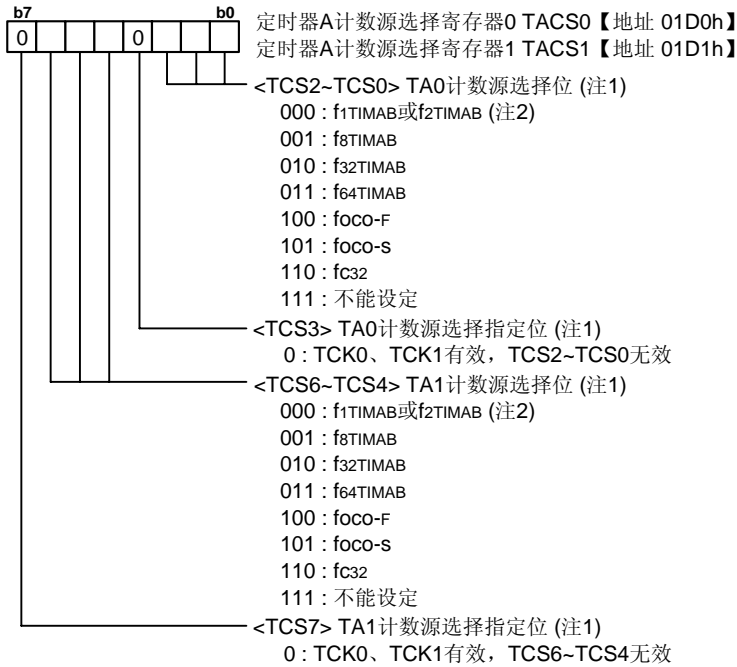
b7 b0
0 0
定时器A计数源选择寄存器0 TACS0【地址 01D0h】
定时器A计数源选择寄存器1 TACS1【地址 01D1h】

<TCS2~TCS0> TA0计数源选择位 (注1)
000 : $f_{1TIMAB}$或$f_{2TIMAB}$ (注2)
001 : $f_{8TIMAB}$
010 : $f_{32TIMAB}$
011 : $f_{64TIMAB}$
100 : $f_{OCO-F}$
101 : $f_{OCO-S}$
110 : $f_{C32}$
111 : 不能设定

<TCS3> TA0计数源选择指定位 (注1)
0 : TCK0、TCK1有效，TCS2~TCS0无效

<TCS6~TCS4> TA1计数源选择位 (注1)
000 : $f_{1TIMAB}$或$f_{2TIMAB}$ (注2)
001 : $f_{8TIMAB}$
010 : $f_{32TIMAB}$
011 : $f_{64TIMAB}$
100 : $f_{OCO-F}$
101 : $f_{OCO-S}$
110 : $f_{C32}$
111 : 不能设定

<TCS7> TA1计数源选择指定位 (注1)
0 : TCK0、TCK1有效，TCS6~TCS4无效